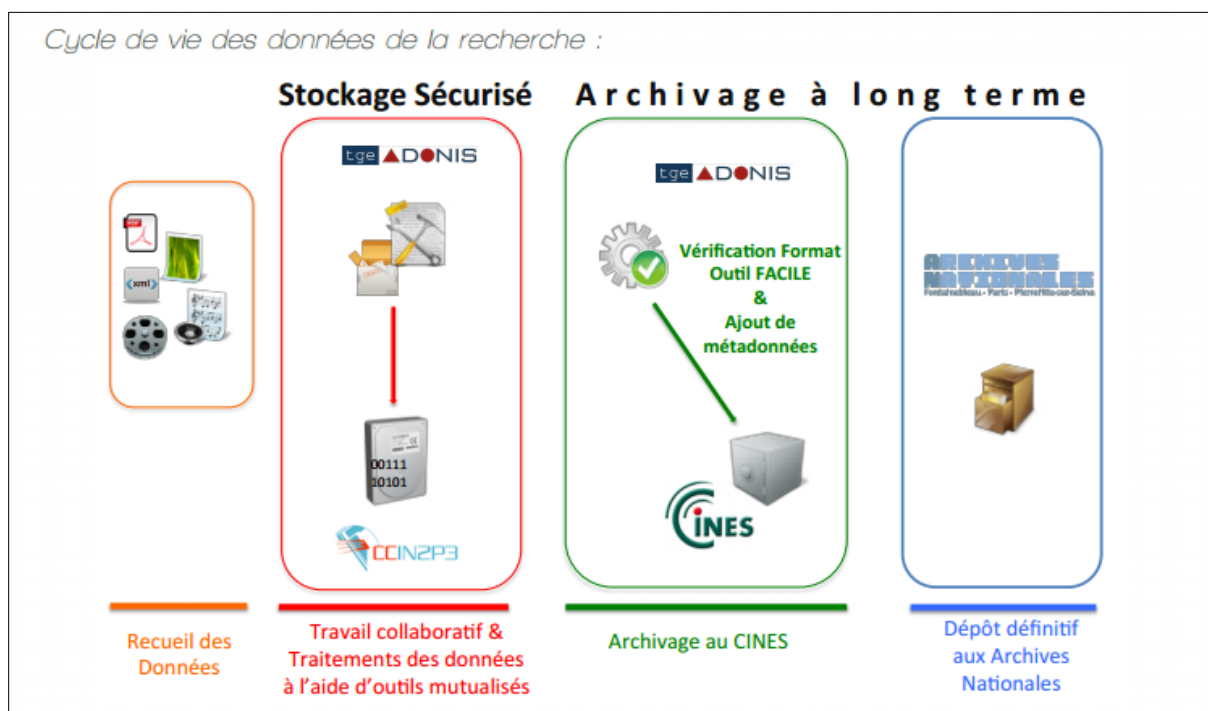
Cycle de vie des données de la recherche :

Stockage Sécurisé

Archivage à long terme

tge ADONIS

PDF

xml

00111
10101

CCIN2P3

tge ADONIS

Vérification Format
Outil FACILE
&
Ajout de
métadonnées

CINES

ARCHIVES NATIONALES
Fontainebleau - Paris - Pierrefitte-sur-Seine

Recueil des Données

Travail collaboratif & Traitements des données à l'aide d'outils mutualisés

Archivage au CINES

Dépôt définitif aux Archives Nationales